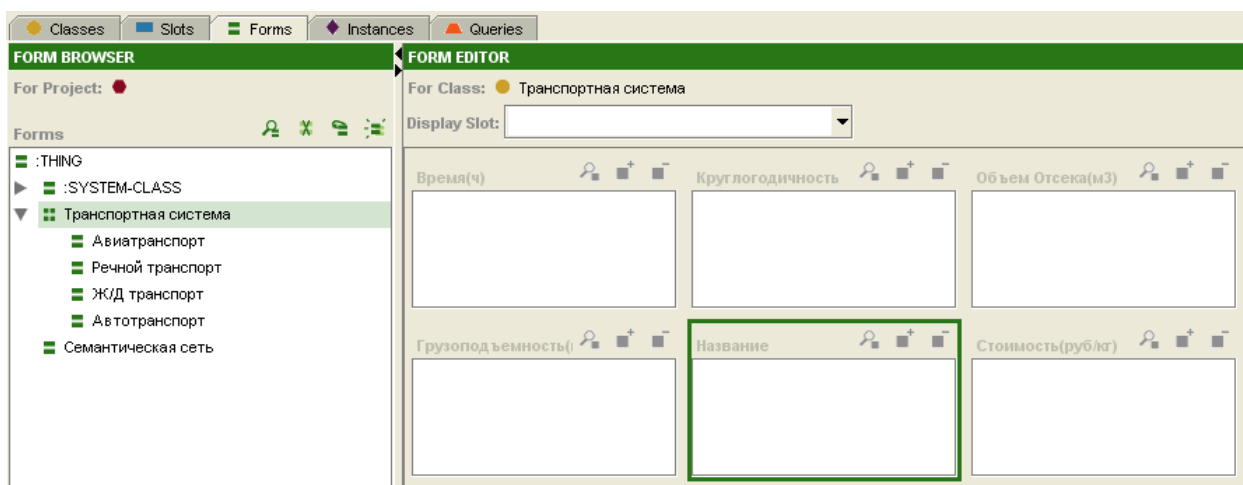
Classes Slots Forms Instances Queries

FORM BROWSER

For Project:

Forms

:THING
:SYSTEM-CLASS
Транспортная система
Авиатранспорт
Речной транспорт
Ж/Д транспорт
Автотранспорт
Семантическая сеть

FORM EDITOR

For Class: Транспортная система

Display Slot:

Время(ч)

Круглогодичность

Объем Отсека(м3)

Грузоподъемность(

Название

Стоимость(руб/кг)